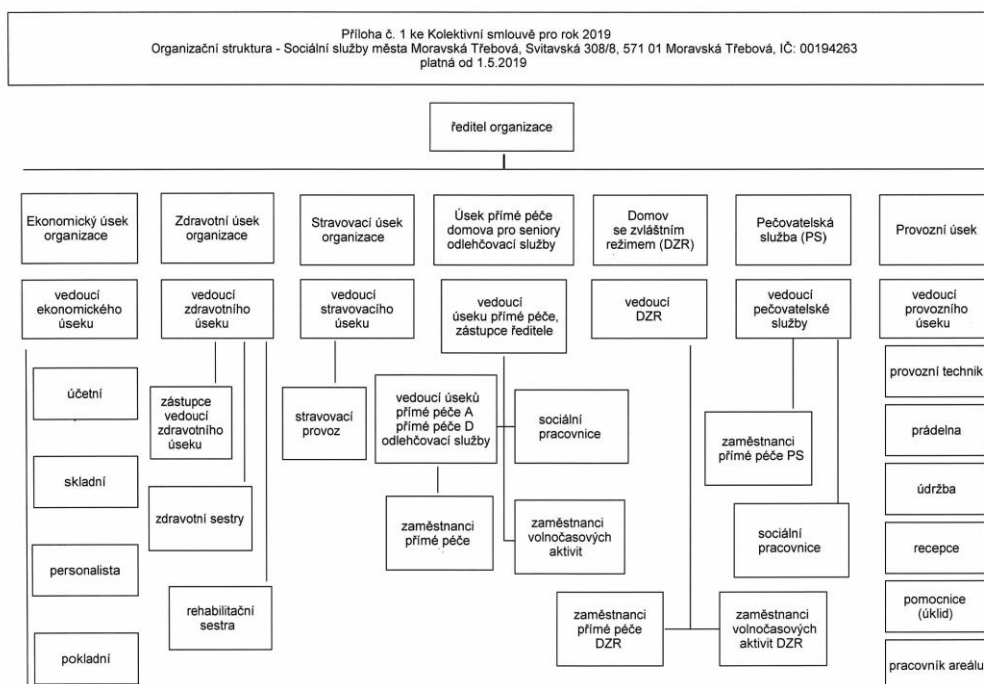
Příloha č. 1 ke Kolektivní smlouvě pro rok 2019
Organizační struktura - Sociální služby města Moravská Třebová, Svitavská 308/8, 571 01 Moravská Třebová, IČ: 00194263
platná od 1.5.2019

ředitel organizace

Ekonomický úsek organizace

vedoucí ekonomického úseku

účetní

skladní

personalista

pokladní

Zdravotní úsek organizace

vedoucí zdravotního úseku

zástupce vedoucí zdravotního úseku

zdravotní sestry

rehabilitační sestra

Stravovací úsek organizace

vedoucí stravovacího úseku

stravovací provoz

Úsek přímé péče domova pro seniory odlehčovací služby

vedoucí úseku přímé péče, zástupce ředitele

vedoucí úseků přímé péče A přímé péče D odlehčovací služby

sociální pracovnice

zaměstnanci přímé péče

zaměstnanci volnočasových aktivit

Domov se zvláštním režimem (DZR)

vedoucí DZR

zaměstnanci přímé péče DZR

zaměstnanci volnočasových aktivit DZR

Pečovatelská služba (PS)

vedoucí pečovatelské služby

zaměstnanci přímé péče PS

sociální pracovnice

Provozní úsek

vedoucí provozního úseku

provozní technik

prádelna

údržba

recepce

pomocnice (úklid)

pracovník areálu